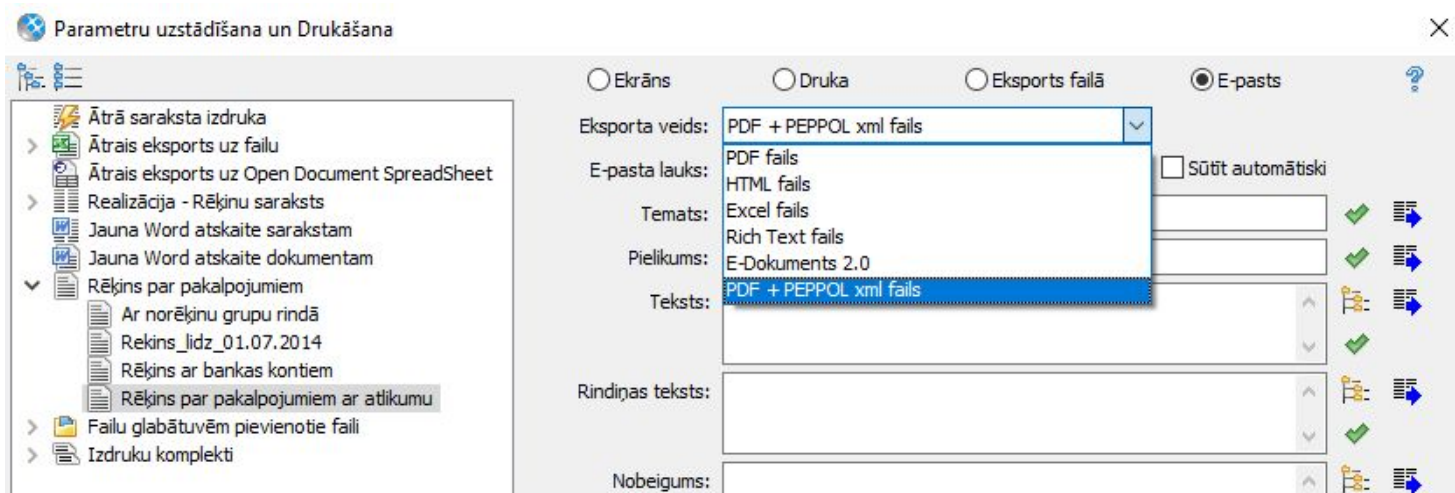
Parametru uzstādīšana un Drukāšana

Ātrā saraksta izdruka
Ātrais eksports uz failu
Ātrais eksports uz Open Document SpreadSheet
Realizācija - Rēķinu saraksts
Jauna Word atskaite sarakstam
Jauna Word atskaite dokumentam
Rēķins par pakalpojumiem
Ar norēķinu grupu rindā
Rekins_lidz_01.07.2014
Rēķins ar bankas kontiem
Rēķins par pakalpojumiem ar atlikumu
Failu glabātuvēm pievienotie faili
Izdruku komplekti

Ekrāns
Druka
Eksports failā
E-pasts

Eksporta veids: PDF + PEPPOL xml fails
PDF fails
HTML fails
Excel fails
Rich Text fails
E-Dokuments 2.0
PDF + PEPPOL xml fails

E-pasta lauks:
Sūtīt automātiski
Temats:
Pielikums:
Teksts:
Rindiņas teksts:
Nobeigums: